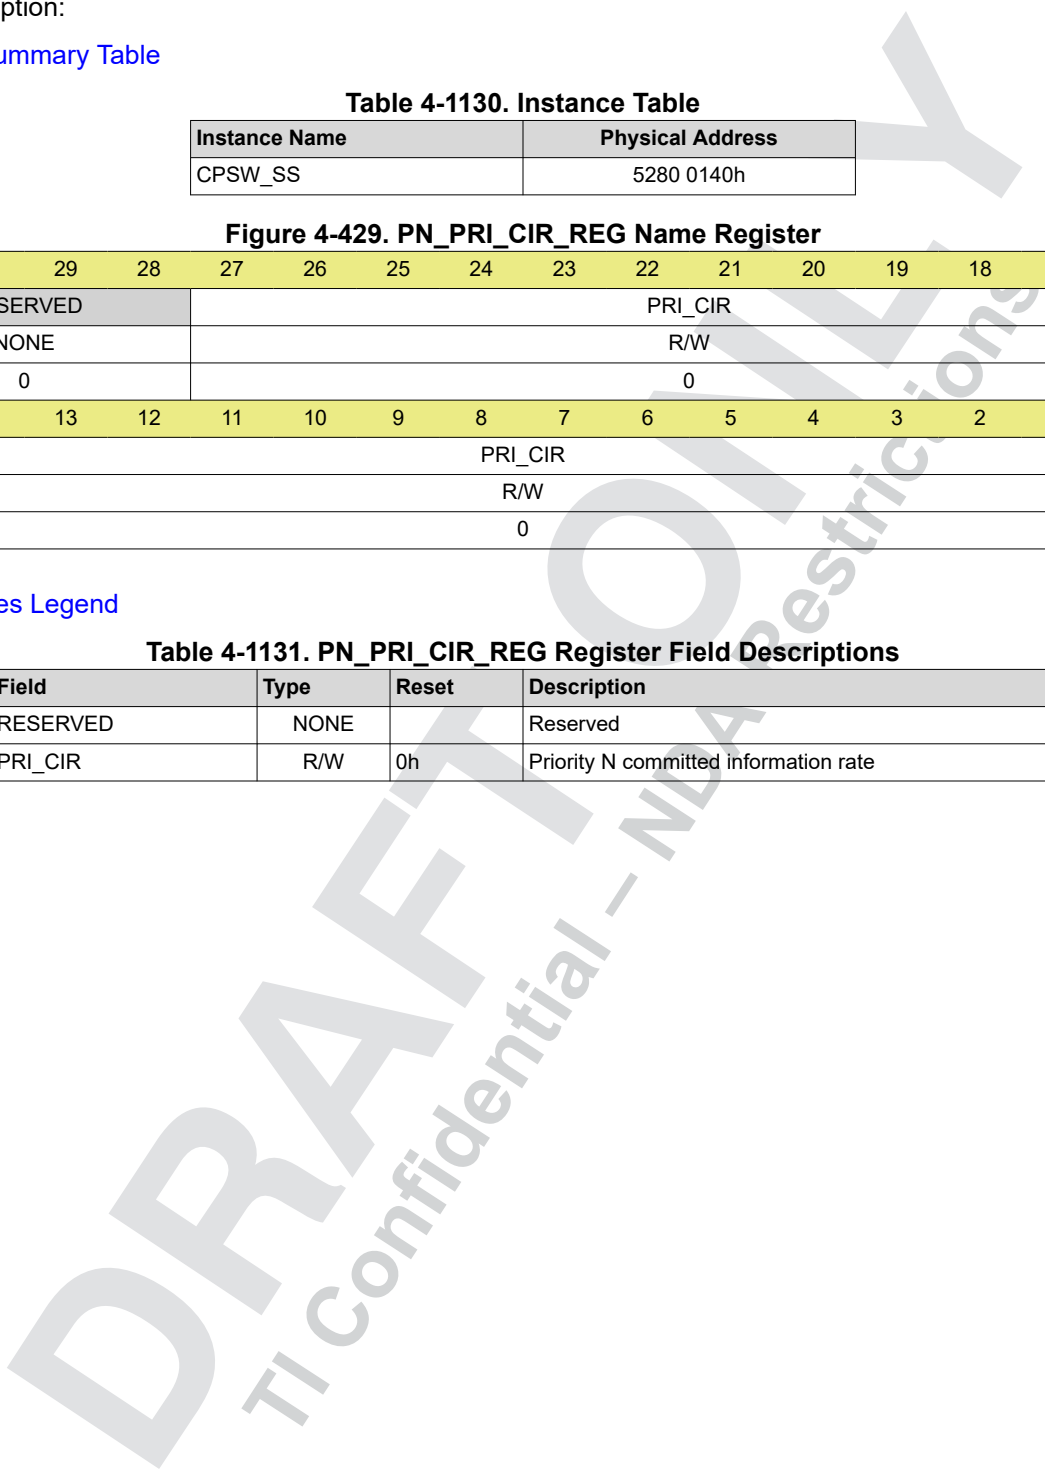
ption:

ummary Table

Table 4-1130. Instance Table

| Instance Name | Physical Address |
|---|---|
| CPSW_SS | 5280 0140h |

Figure 4-429. PN_PRI_CIR_REG Name Register

| 29 | 28 | 27 | 26 | 25 | 24 | 23 | 22 | 21 | 20 | 19 | 18 |
|---|---|---|---|---|---|---|---|---|---|---|---|
| SERVED | | PRI_CIR | | | | | | | | | |
| NONE | | R/W | | | | | | | | | |
| 0 | | 0 | | | | | | | | | |
| 13 | 12 | 11 | 10 | 9 | 8 | 7 | 6 | 5 | 4 | 3 | 2 |
| PRI_CIR | | | | | | | | | | | |
| R/W | | | | | | | | | | | |
| 0 | | | | | | | | | | | |

es Legend

Table 4-1131. PN_PRI_CIR_REG Register Field Descriptions

| Field | Type | Reset | Description |
|---|---|---|---|
| RESERVED | NONE | | Reserved |
| PRI_CIR | R/W | 0h | Priority N committed information rate |

DRAFT ONLY
TI Confidential – NDA Restrictions